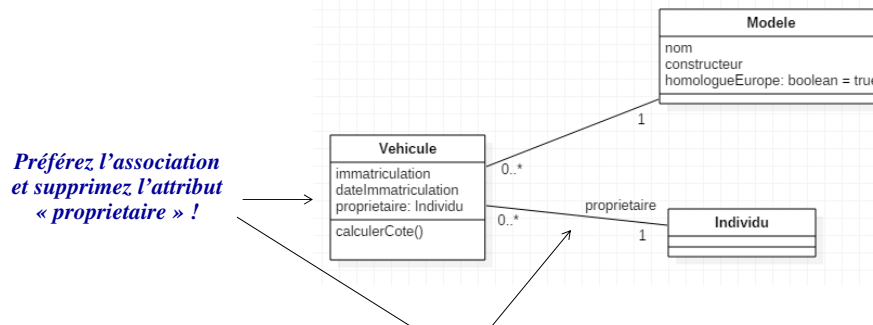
Préférez l'association et supprimez l'attribut « proprietaire » !

Modele

nom
constructeur
homologueEurope: boolean = true

1

Vehicule

immatriculation
dateImmatriculation
proprietaire: Individu

calculerCote()

0..*

0..*

proprietaire

1

Individu